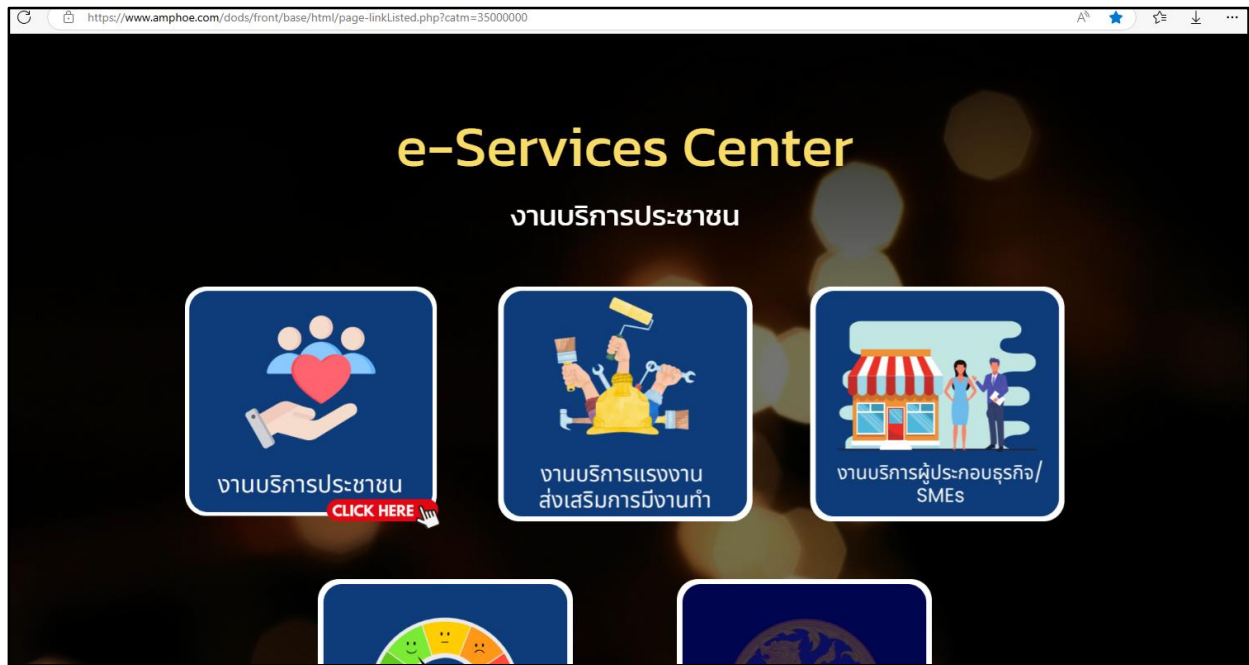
https://www.amphoe.com/dods/front/base/html/page-linkListed.php?catm=35000000

e-Services Center

งานบริการประชาชน

งานบริการประชาชน

CLICK HERE

งานบริการแรงงาน ส่งเสริมการมีงานทำ

งานบริการผู้ประกอบธุรกิจ/ SMEs